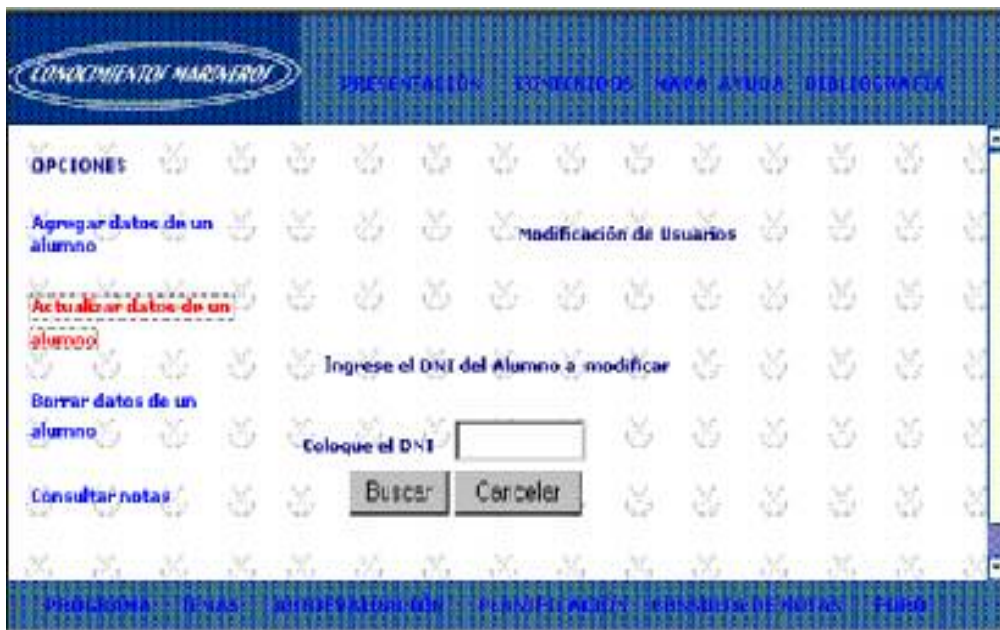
CONOCIMIENTOS MARINEROS

PRESENTACIÓN CONTENIDOS MAPA AYUDA BIBLIOGRAFÍA

OPCIONES

Agregar datos de un alumno

Actualizar datos de un alumno

Borrar datos de un alumno

Consultar notas

Modificación de Usuarios

Ingrese el DNI del Alumno a modificar

Coloque el DNI

Buscar Cancelar

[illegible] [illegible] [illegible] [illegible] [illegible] FORO